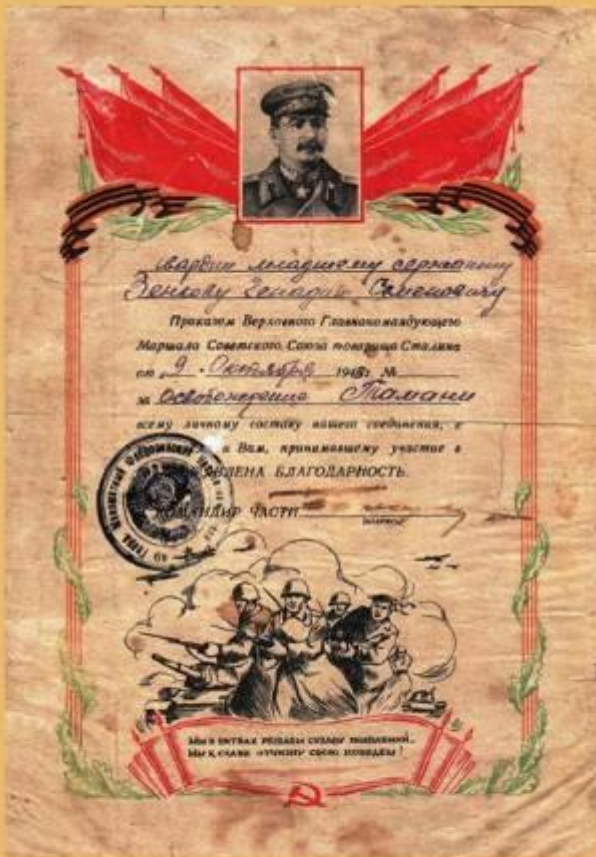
Маршалу младшему сержанту
Зенкову Геннадию Семёновичу

Приказом Верховного Главнокомандующего Маршала Советского Союза товарища Сталина
от 9 Октября 1943 г. №
за Освобождение Тамани
всему личному составу нашего соединения, в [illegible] Вам, принимавшему участие в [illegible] ОБЪЯВЛЕНА БЛАГОДАРНОСТЬ.

КОМАНДИР ЧАСТИ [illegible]
подпись

Мы в битвах решаем судьбу поколений...
Мы к славе отчизну свою поведём!